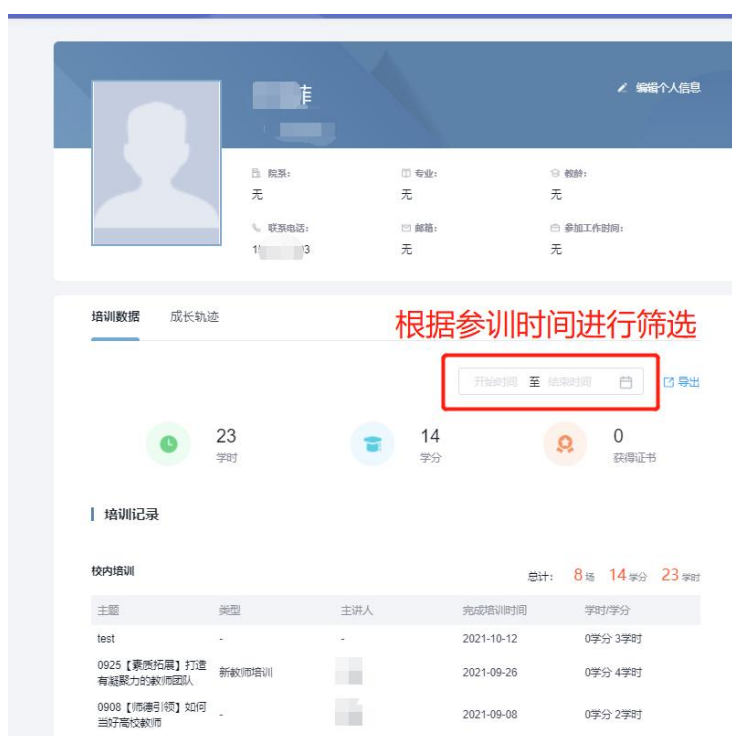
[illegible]菲

编辑个人信息

院系:
无

专业:
无

教龄:
无

联系电话:
1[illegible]3

邮箱:
无

参加工作时间:
无

培训数据　成长轨迹

根据参训时间进行筛选

开始时间 至 结束时间

导出

23
学时

14
学分

0
获得证书

培训记录

校内培训

总计: 8场 14学分 23学时

| 主题 | 类型 | 主讲人 | 完成培训时间 | 学时/学分 |
|---|---|---|---|---|
| test | - | - | 2021-10-12 | 0学分 3学时 |
| 0925【素质拓展】打造有凝聚力的教师团队 | 新教师培训 | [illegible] | 2021-09-26 | 0学分 4学时 |
| 0908【师德引领】如何当好高校教师 | - | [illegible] | 2021-09-08 | 0学分 2学时 |